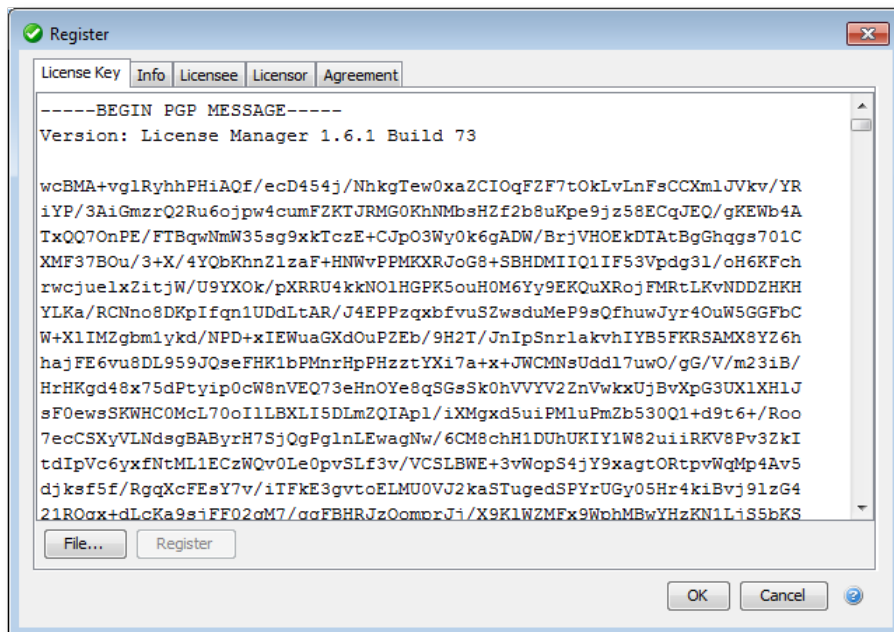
Register

License Key | Info | Licensee | Licensor | Agreement

-----BEGIN PGP MESSAGE-----
Version: License Manager 1.6.1 Build 73

wcBMA+vglRyhhPHiAQf/ecD454j/NhkgTew0xaZCIOqFZF7tOkLvLnFsCCXmlJVkv/YR
iYP/3AiGmzrQ2Ru6ojpw4cumFZKTJRMG0KhNMbsHZf2b8uKpe9jz58ECqJEQ/gKEWb4A
TxQQ7OnPE/FTBqwNmW35sg9xkTczE+CJpO3Wy0k6gADW/BrjVHOEkDTAtBgGhqgs701C
XMF37BOu/3+X/4YQbKhnZlzaF+HNWvPPMKXRJoG8+SBHDMIIQ1IF53Vpdg3l/oH6KFch
rwcjuelxZitjW/U9YXOk/pXRRU4kkNOlHGPK5ouH0M6Yy9EKQuXRojFMRtLKvNDDZHKH
YLKa/RCNno8DKpIfqn1UDdLtAR/J4EPPzqxbfvuSZwsduMeP9sQfhuwJyr4OuW5GGFbC
W+XlIMZgbm1ykd/NPD+xIEWuaGXdOuPZEb/9H2T/JnIpSnrlakvhIYB5FKRSAMX8YZ6h
hajFE6vu8DL959JQseFHK1bPMnrHpPHzztYXi7a+x+JWCMNsUddl7uwO/gG/V/m23iB/
HrHKgd48x75dPtyip0cW8nVEQ73eHnOYe8qSGsSk0hVVYV2ZnVwkxUjBvXpG3UXlXHlJ
sF0ewsSKWHC0McL70oIlLBXLI5DLmZQIAp1/iXMgxd5uiPM1uPmZb530Q1+d9t6+/Roo
7ecCSXyVLNdsgBAByrH7SjQgPglnLEwagNw/6CM8chH1DUhUKIY1W82uiiRKV8Pv3ZkI
tdIpVc6yxfNtML1ECzWQv0Le0pvSLf3v/VCSLBWE+3vWopS4jY9xagtORtpvWqMp4Av5
djksf5f/RgqXcFEsY7v/iTFkE3gvtoELMU0VJ2kaSTugedSPYrUGy05Hr4kiBvj9lzG4
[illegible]

File...   Register

OK   Cancel